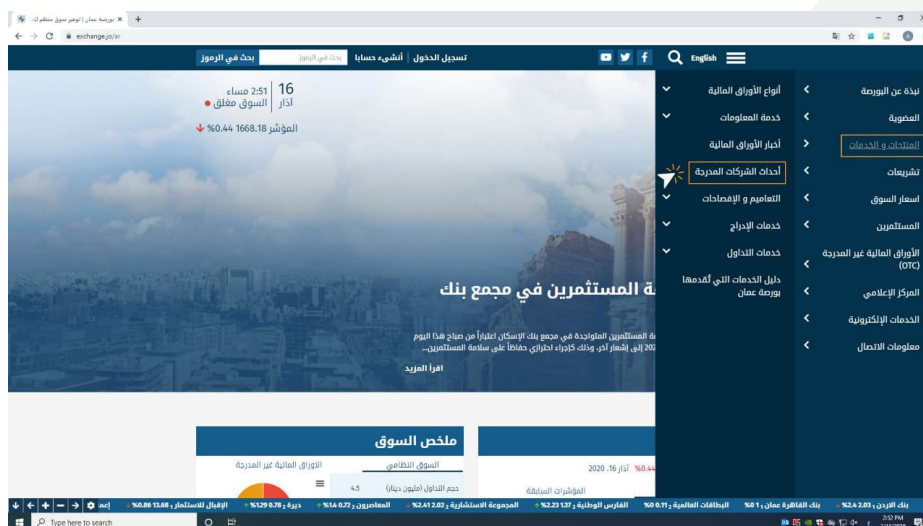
بورصة عمان | توجيه سوق منظم لك ×
exchange.jo/ar

بحث في الرموز | بحث في الرموز | أنشيء حسابا | تسجيل الدخول | English

16 آذار | 2:51 مساء السوق مغلق
المؤشر 1668.18 0.44%

نبذة عن البورصة
العضوية
المنتجات و الخدمات
تشريعات
اسعار السوق
المستثمرين
الأوراق المالية غير المدرجة (OTC)
المركز الإعلامي
الخدمات الإلكترونية
معلومات الاتصال

أنواع الأوراق المالية
خدمة المعلومات
أخبار الأوراق المالية
أحداث الشركات المدرجة
التعاميم و الإفصاحات
خدمات الإدراج
خدمات التداول
دليل الخدمات التي تقدمها بورصة عمان

ة المستثمرين في مجمع بنك

ة المستثمرين المتواجدة في مجمع بنك الإسكان اعتباراً من صباح هذا اليوم 202 إلى إشعار آخر، وذلك كإجراء احترازي حفاظاً على سلامة المستثمرين...

اقرأ المزيد

ملخص السوق
السوق النظامي | الاوراق المالية غير المدرجة
حجم التداول (مليون دينار) 4.5
آذار 16، 2020 0.44%
المؤشرات السابقة

بنك الاردن 2.03 %2.4 | بنك القاهرة عمان 1 %0 | البطاقات العالمية 0.11 %0 | الفارس الوطنية 1.37 %2.23 | المجموعة الاستشارية 2.02 %2.41 | المعاصرون 0.72 %1.4 | ديرة 0.78 %1.29 | الإقبال للاستثمار 13.68 %0.86

Type here to search
2:52 PM